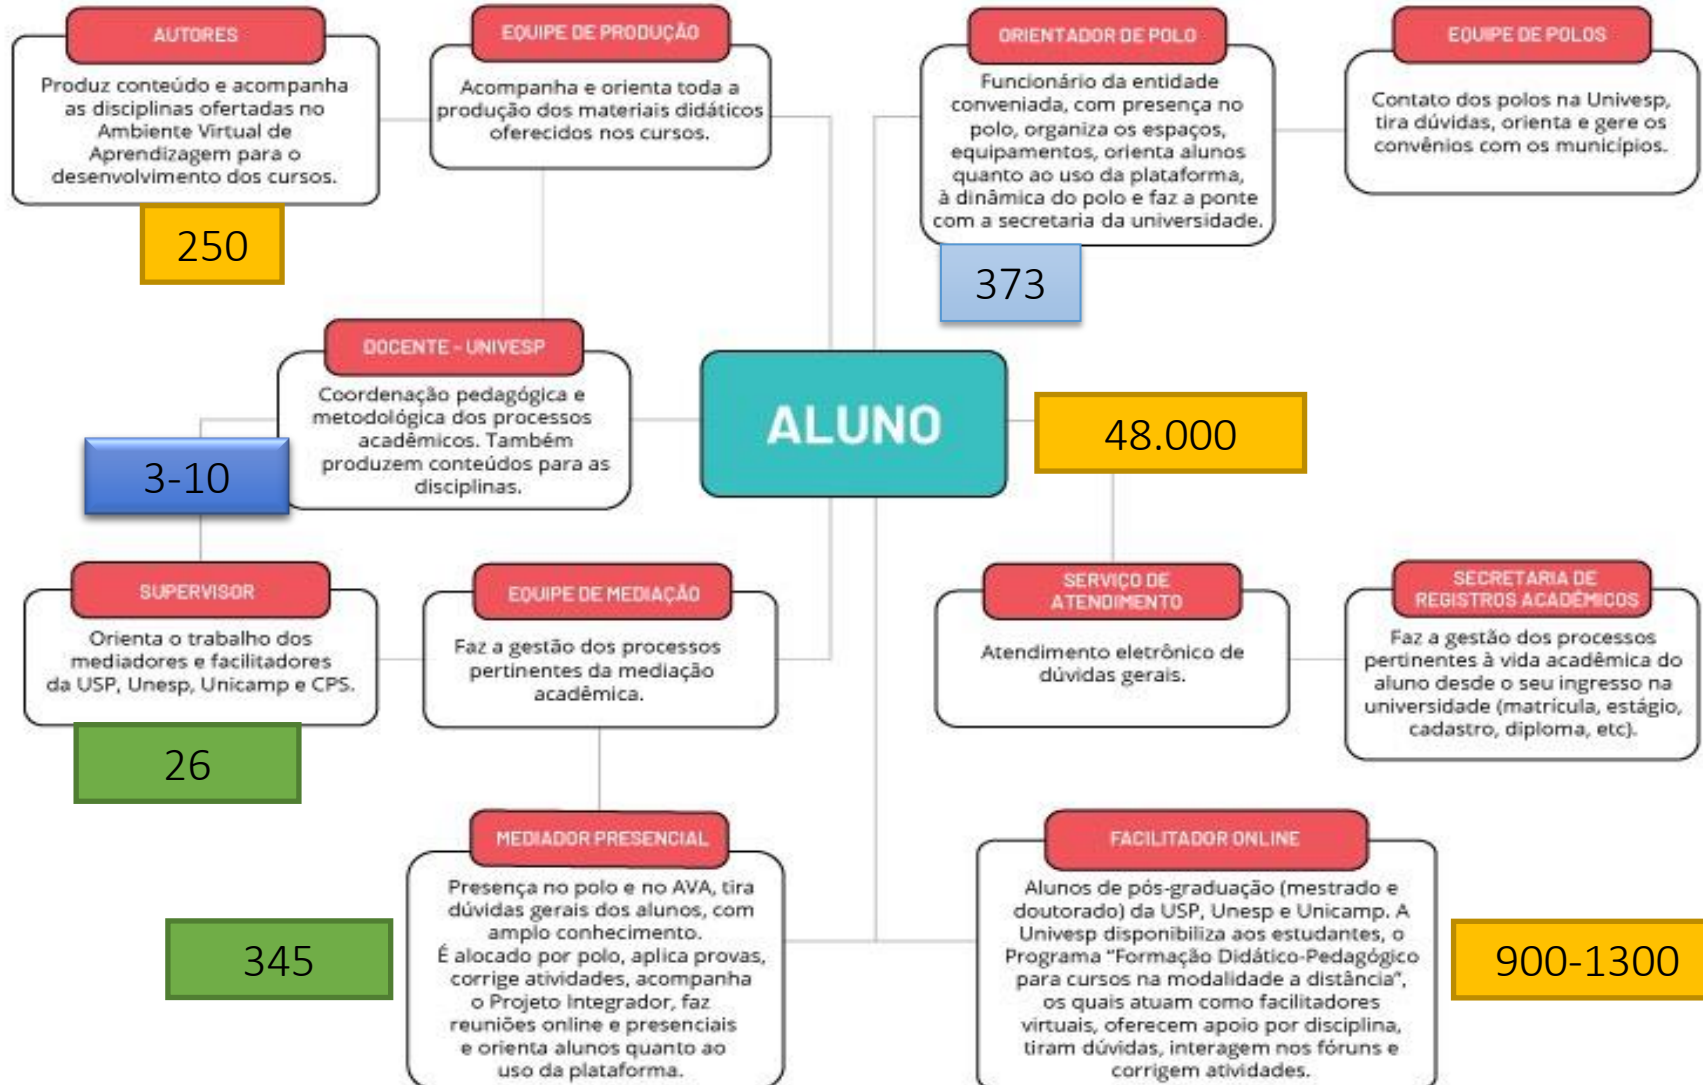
AUTORES

Produz conteúdo e acompanha as disciplinas ofertadas no Ambiente Virtual de Aprendizagem para o desenvolvimento dos cursos.

250

EQUIPE DE PRODUÇÃO

Acompanha e orienta toda a produção dos materiais didáticos oferecidos nos cursos.

ORIENTADOR DE POLO

Funcionário da entidade conveniada, com presença no polo, organiza os espaços, equipamentos, orienta alunos quanto ao uso da plataforma, à dinâmica do polo e faz a ponte com a secretaria da universidade.

373

EQUIPE DE POLOS

Contato dos polos na Univesp, tira dúvidas, orienta e gere os convênios com os municípios.

DOCENTE - UNIVESP

Coordenação pedagógica e metodológica dos processos acadêmicos. Também produzem conteúdos para as disciplinas.

3-10

ALUNO

48.000

SUPERVISOR

Orienta o trabalho dos mediadores e facilitadores da USP, Unesp, Unicamp e CPS.

26

EQUIPE DE MEDIAÇÃO

Faz a gestão dos processos pertinentes da mediação acadêmica.

SERVIÇO DE ATENDIMENTO

Atendimento eletrônico de dúvidas gerais.

SECRETARIA DE REGISTROS ACADÊMICOS

Faz a gestão dos processos pertinentes à vida acadêmica do aluno desde o seu ingresso na universidade (matrícula, estágio, cadastro, diploma, etc).

345

MEDIADOR PRESENCIAL

Presença no polo e no AVA, tira dúvidas gerais dos alunos, com amplo conhecimento.
É alocado por polo, aplica provas, corrige atividades, acompanha o Projeto Integrador, faz reuniões online e presenciais e orienta alunos quanto ao uso da plataforma.

FACILITADOR ONLINE

Alunos de pós-graduação (mestrado e doutorado) da USP, Unesp e Unicamp. A Univesp disponibiliza aos estudantes, o Programa "Formação Didático-Pedagógico para cursos na modalidade a distância", os quais atuam como facilitadores virtuais, oferecem apoio por disciplina, tiram dúvidas, interagem nos fóruns e corrigem atividades.

900-1300